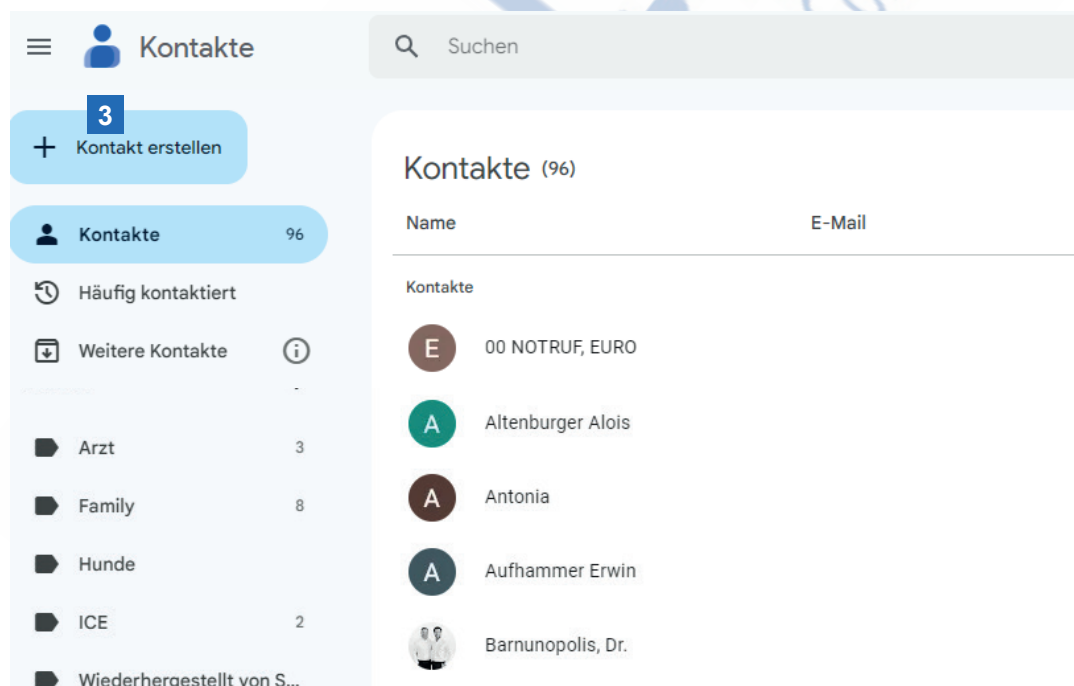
Kontakte

Suchen

3

Kontakt erstellen

Kontakte 96

Häufig kontaktiert

Weitere Kontakte

Arzt 3

Family 8

Hunde

ICE 2

Wiederhergestellt von S...

Kontakte (96)

| Name | E-Mail |
|---|---|

Kontakte

E 00 NOTRUF, EURO

A Altenburger Alois

A Antonia

A Aufhammer Erwin

Barnunopolis, Dr.